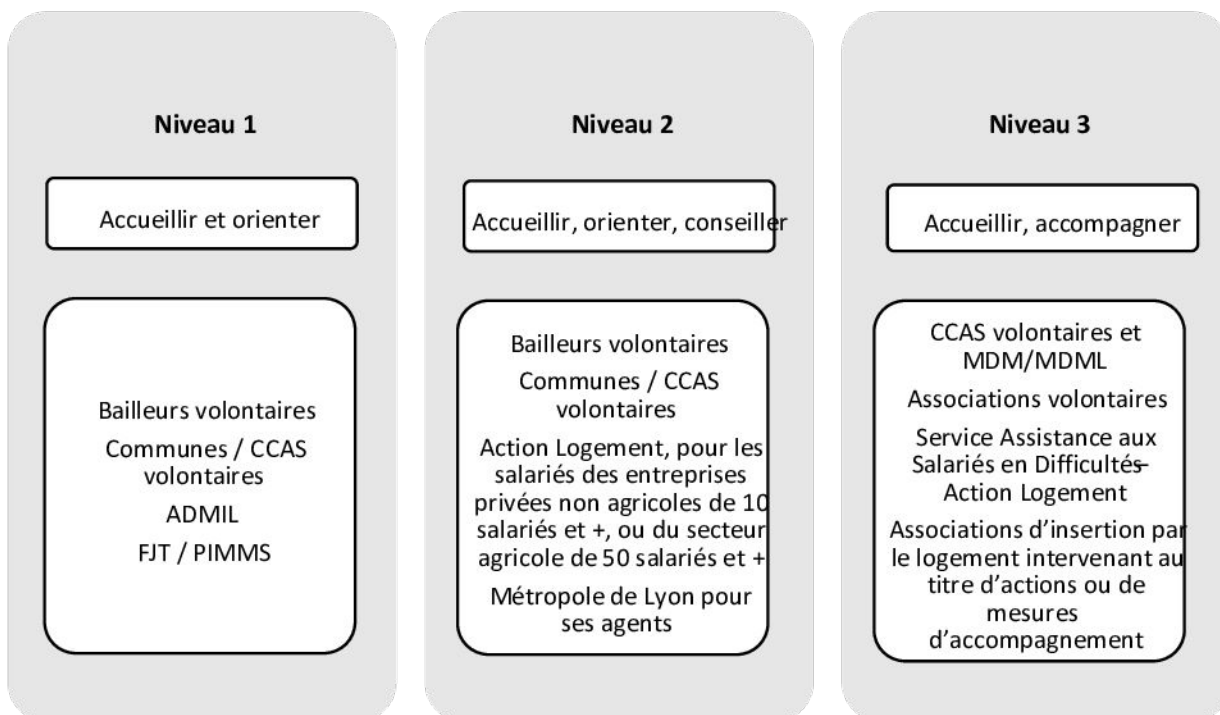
Niveau 1

Accueillir et orienter

Bailleurs volontaires

Communes / CCAS volontaires

ADMIL

FJT / PIMMS

Niveau 2

Accueillir, orienter, conseiller

Bailleurs volontaires

Communes / CCAS volontaires

Action Logement, pour les salariés des entreprises privées non agricoles de 10 salariés et +, ou du secteur agricole de 50 salariés et +

Métropole de Lyon pour ses agents

Niveau 3

Accueillir, accompagner

CCAS volontaires et MDM/MDML

Associations volontaires

Service Assistance aux Salariés en Difficultés – Action Logement

Associations d'insertion par le logement intervenant au titre d'actions ou de mesures d'accompagnement